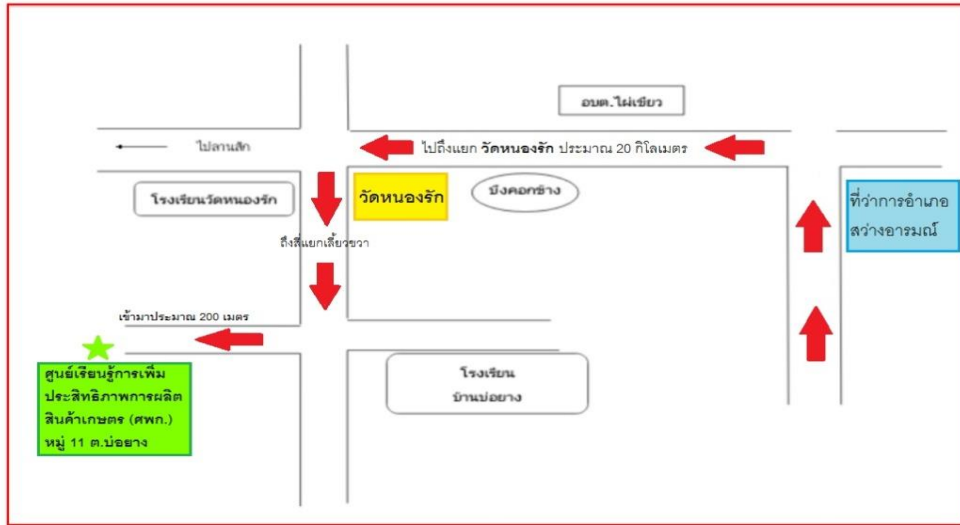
อบต.ไผ่เขียว

ไปลานสัก

ไปถึงแยก วัดหนองรัก ประมาณ 20 กิโลเมตร

โรงเรียนวัดหนองรัก

วัดหนองรัก

บึงคอกช้าง

ที่ว่าการอำเภอสว่างอารมณ์

ถึงสี่แยกเลี้ยวขวา

เข้ามาประมาณ 200 เมตร

ศูนย์เรียนรู้การเพิ่มประสิทธิภาพการผลิตสินค้าเกษตร (ศพก.) หมู่ 11 ต.บ่อยาง

โรงเรียนบ้านบ่อยาง